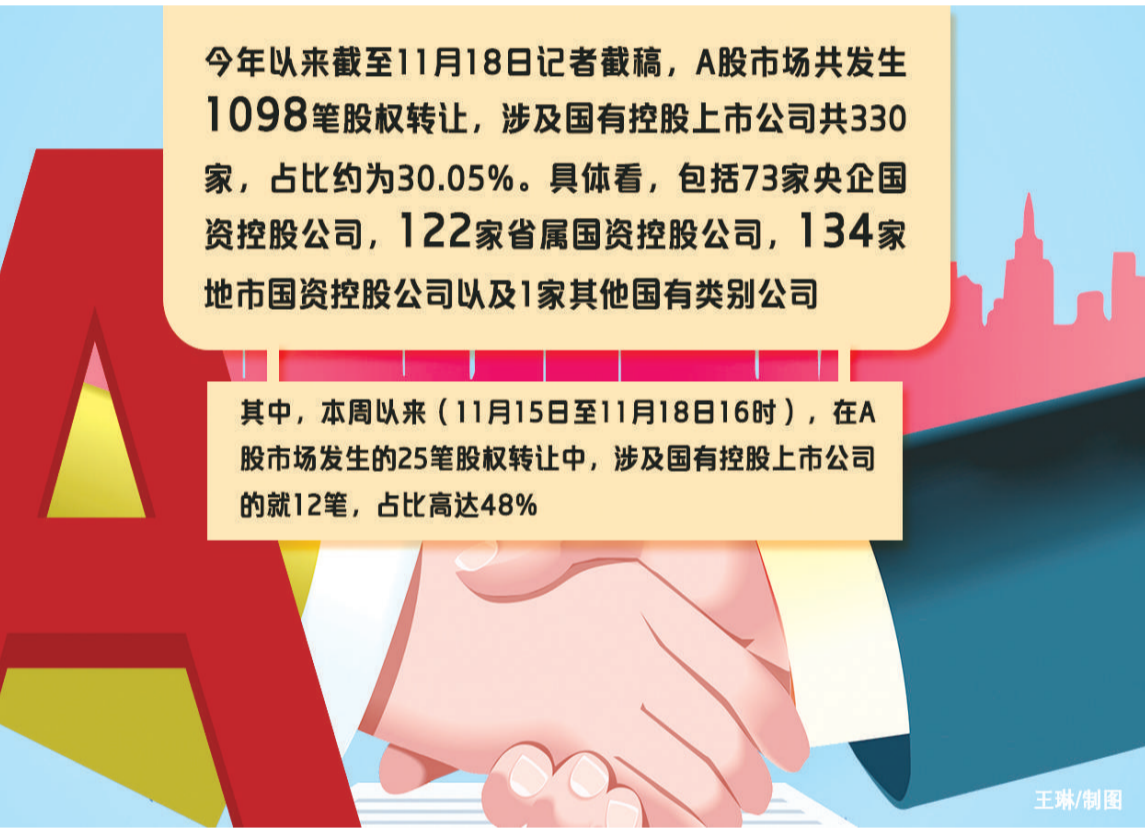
今年以来截至11月18日记者截稿，A股市场共发生1098笔股权转让，涉及国有控股上市公司共330家，占比约为30.05%。具体看，包括73家央企国资控股公司，122家省属国资控股公司，134家地市国资控股公司以及1家其他国有类别公司

其中，本周以来（11月15日至11月18日16时），在A股市场发生的25笔股权转让中，涉及国有控股上市公司的就12笔，占比高达48%

王琳/制图